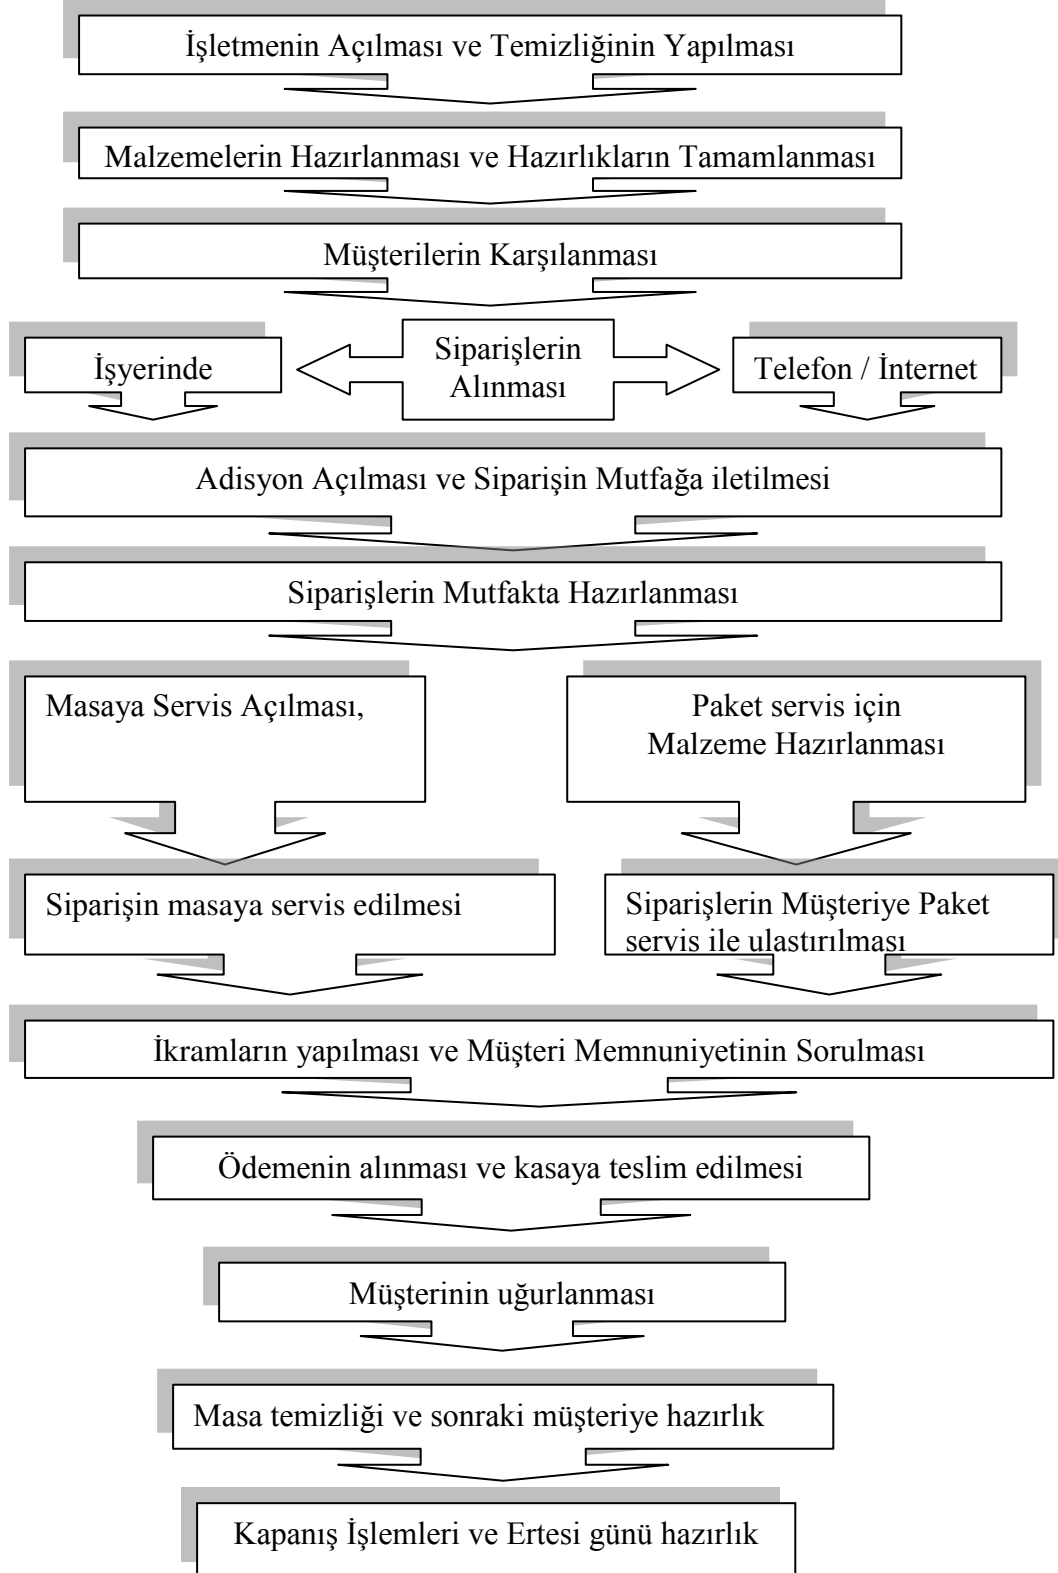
İşletmenin Açılması ve Temizliğinin Yapılması

Malzemelerin Hazırlanması ve Hazırlıkların Tamamlanması

Müşterilerin Karşılanması

İşyerinde

Siparişlerin Alınması

Telefon / İnternet

Adisyon Açılması ve Siparişin Mutfağa iletilmesi

Siparişlerin Mutfakta Hazırlanması

Masaya Servis Açılması,

Paket servis için Malzeme Hazırlanması

Siparişin masaya servis edilmesi

Siparişlerin Müşteriye Paket servis ile ulastırılması

İkramların yapılması ve Müşteri Memnuniyetinin Sorulması

Ödemenin alınması ve kasaya teslim edilmesi

Müşterinin uğurlanması

Masa temizliği ve sonraki müşteriye hazırlık

Kapanış İşlemleri ve Ertesi günü hazırlık